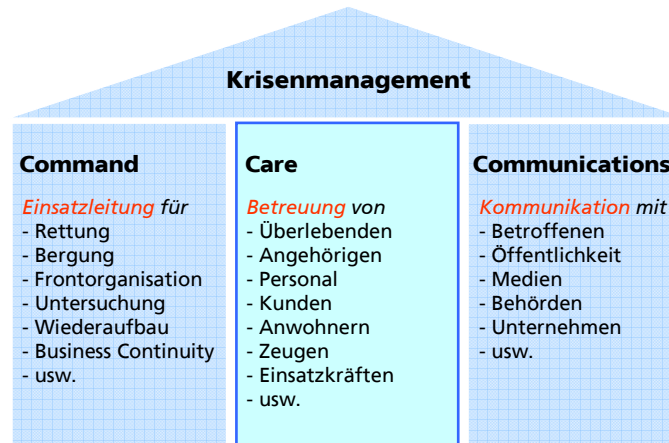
Krisenmanagement

Command

Einsatzleitung für
- Rettung
- Bergung
- Frontorganisation
- Untersuchung
- Wiederaufbau
- Business Continuity
- usw.

Care

Betreuung von
- Überlebenden
- Angehörigen
- Personal
- Kunden
- Anwohnern
- Zeugen
- Einsatzkräften
- usw.

Communications

Kommunikation mit
- Betroffenen
- Öffentlichkeit
- Medien
- Behörden
- Unternehmen
- usw.